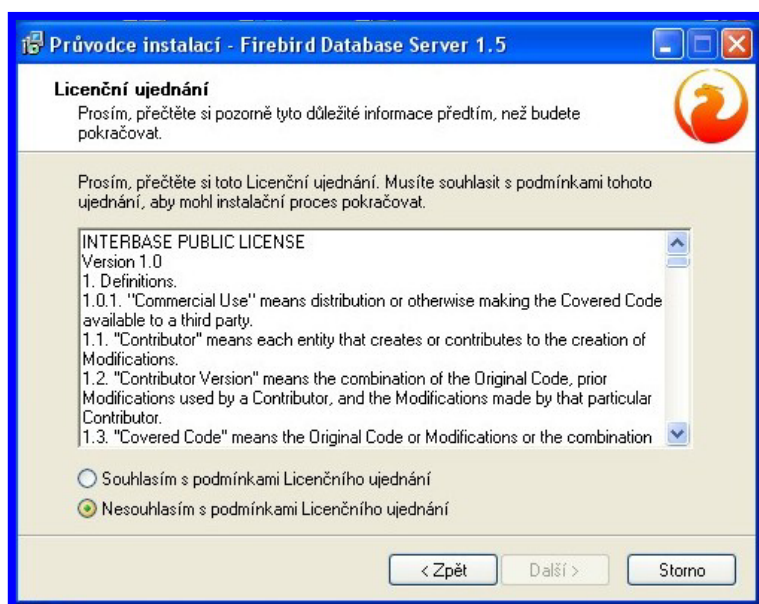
Průvodce instalací - Firebird Database Server 1.5

Licenční ujednání
Prosím, přečtěte si pozorně tyto důležité informace předtím, než budete pokračovat.

Prosím, přečtěte si toto Licenční ujednání. Musíte souhlasit s podmínkami tohoto ujednání, aby mohl instalační proces pokračovat.

INTERBASE PUBLIC LICENSE
Version 1.0
1. Definitions.
1.0.1. ''Commercial Use'' means distribution or otherwise making the Covered Code available to a third party.
1.1. "Contributor" means each entity that creates or contributes to the creation of Modifications.
1.2. "Contributor Version" means the combination of the Original Code, prior Modifications used by a Contributor, and the Modifications made by that particular Contributor.
1.3. "Covered Code" means the Original Code or Modifications or the combination

Souhlasím s podmínkami Licenčního ujednání
Nesouhlasím s podmínkami Licenčního ujednání

< Zpět
Další >
Storno